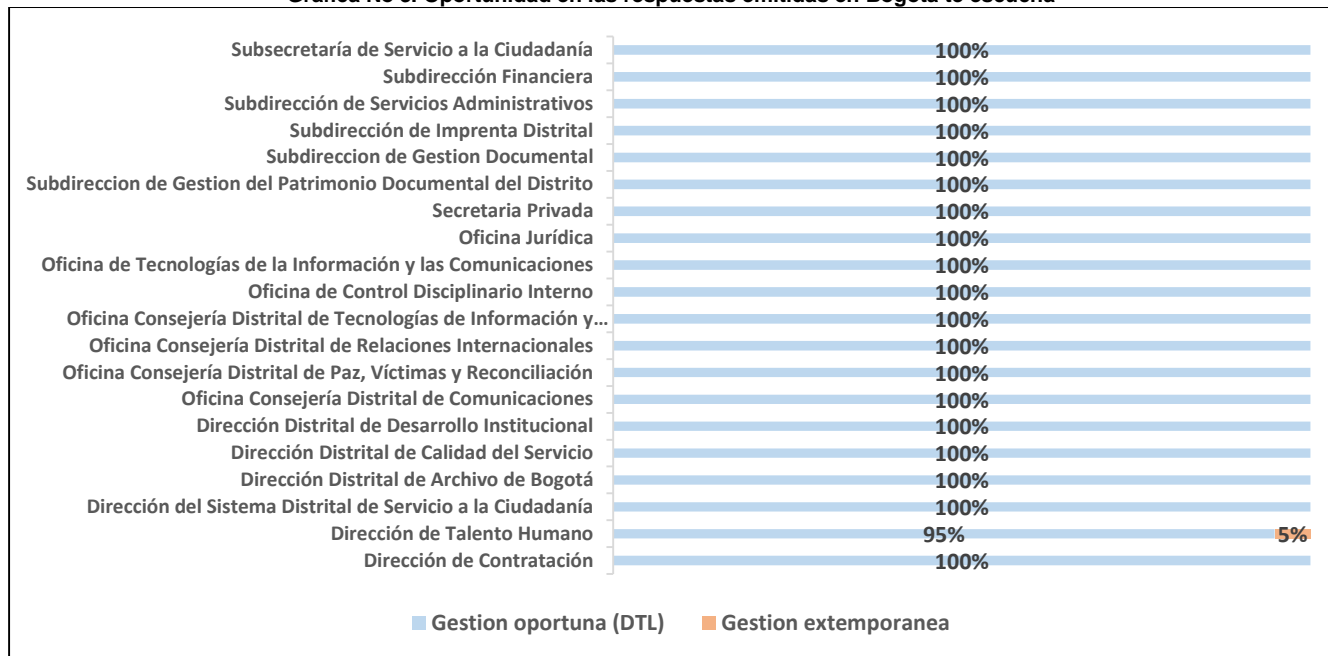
Gráfica No 8. Oportunidad en las respuestas emitidas en Bogotá te escucha

Subsecretaría de Servicio a la Ciudadanía 100%
Subdirección Financiera 100%
Subdirección de Servicios Administrativos 100%
Subdirección de Imprenta Distrital 100%
Subdireccion de Gestion Documental 100%
Subdireccion de Gestion del Patrimonio Documental del Distrito 100%
Secretaria Privada 100%
Oficina Jurídica 100%
Oficina de Tecnologías de la Información y las Comunicaciones 100%
Oficina de Control Disciplinario Interno 100%
Oficina Consejería Distrital de Tecnologías de Información y… 100%
Oficina Consejería Distrital de Relaciones Internacionales 100%
Oficina Consejería Distrital de Paz, Víctimas y Reconciliación 100%
Oficina Consejería Distrital de Comunicaciones 100%
Dirección Distrital de Desarrollo Institucional 100%
Dirección Distrital de Calidad del Servicio 100%
Dirección Distrital de Archivo de Bogotá 100%
Dirección del Sistema Distrital de Servicio a la Ciudadanía 100%
Dirección de Talento Humano 95% 5%
Dirección de Contratación 100%

Gestion oportuna (DTL) Gestion extemporanea